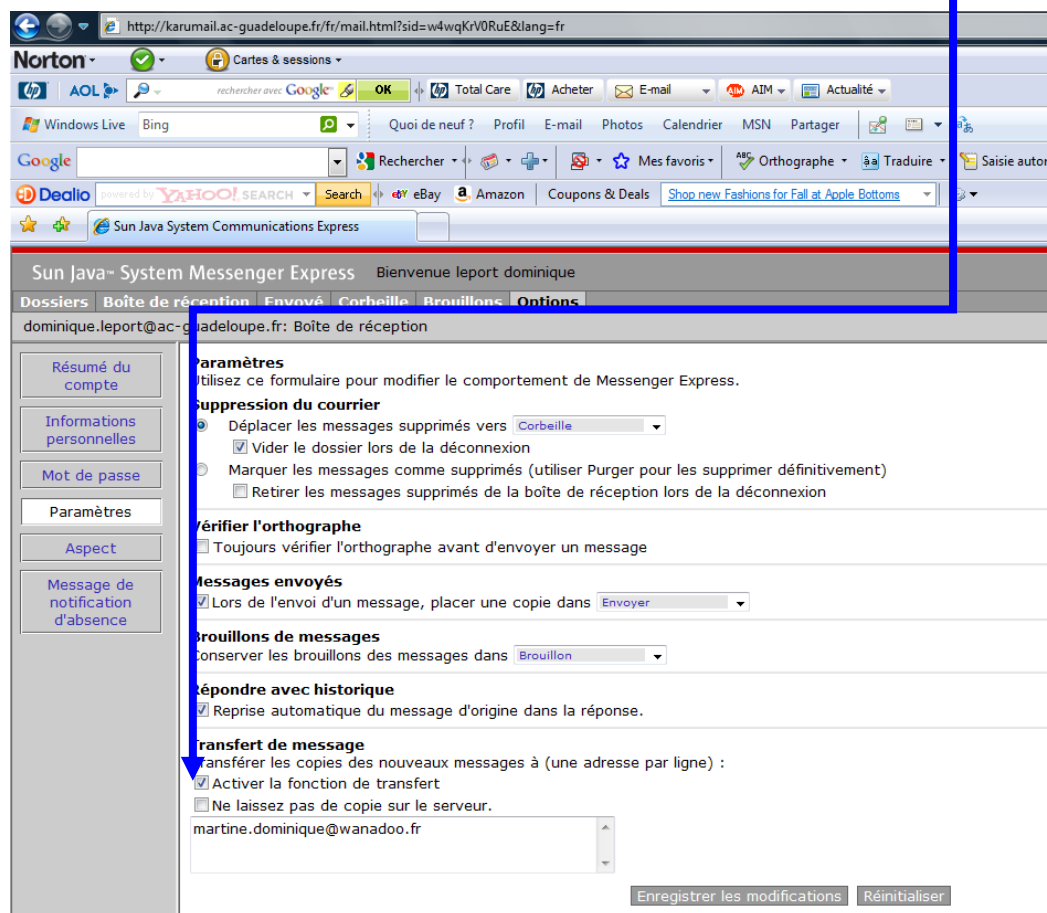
http://karumail.ac-guadeloupe.fr/fr/mail.html?sid=w4wqKrV0RuE&lang=fr

Norton · Cartes & sessions

AOL rechercher avec Google OK Total Care Acheter E-mail AIM Actualité

Windows Live Bing Quoi de neuf ? Profil E-mail Photos Calendrier MSN Partager

Google Rechercher Mes favoris Orthographe Traduire Saisie autom

Dealio powered by YAHOO! SEARCH Search eBay Amazon Coupons & Deals Shop new Fashions for Fall at Apple Bottoms

Sun Java System Communications Express

Sun Java™ System Messenger Express Bienvenue leport dominique

Dossiers Boîte de réception Envoyé Corbeille Brouillons Options

dominique.leport@ac-guadeloupe.fr: Boîte de réception

Résumé du compte
Informations personnelles
Mot de passe
Paramètres
Aspect
Message de notification d'absence

Paramètres
Utilisez ce formulaire pour modifier le comportement de Messenger Express.

Suppression du courrier
Déplacer les messages supprimés vers Corbeille
Vider le dossier lors de la déconnexion
Marquer les messages comme supprimés (utiliser Purger pour les supprimer définitivement)
Retirer les messages supprimés de la boîte de réception lors de la déconnexion

Vérifier l'orthographe
Toujours vérifier l'orthographe avant d'envoyer un message

Messages envoyés
Lors de l'envoi d'un message, placer une copie dans Envoyer

Brouillons de messages
Conserver les brouillons des messages dans Brouillon

Répondre avec historique
Reprise automatique du message d'origine dans la réponse.

Transfert de message
Transférer les copies des nouveaux messages à (une adresse par ligne) :
Activer la fonction de transfert
Ne laissez pas de copie sur le serveur.
martine.dominique@wanadoo.fr

Enregistrer les modifications Réinitialiser